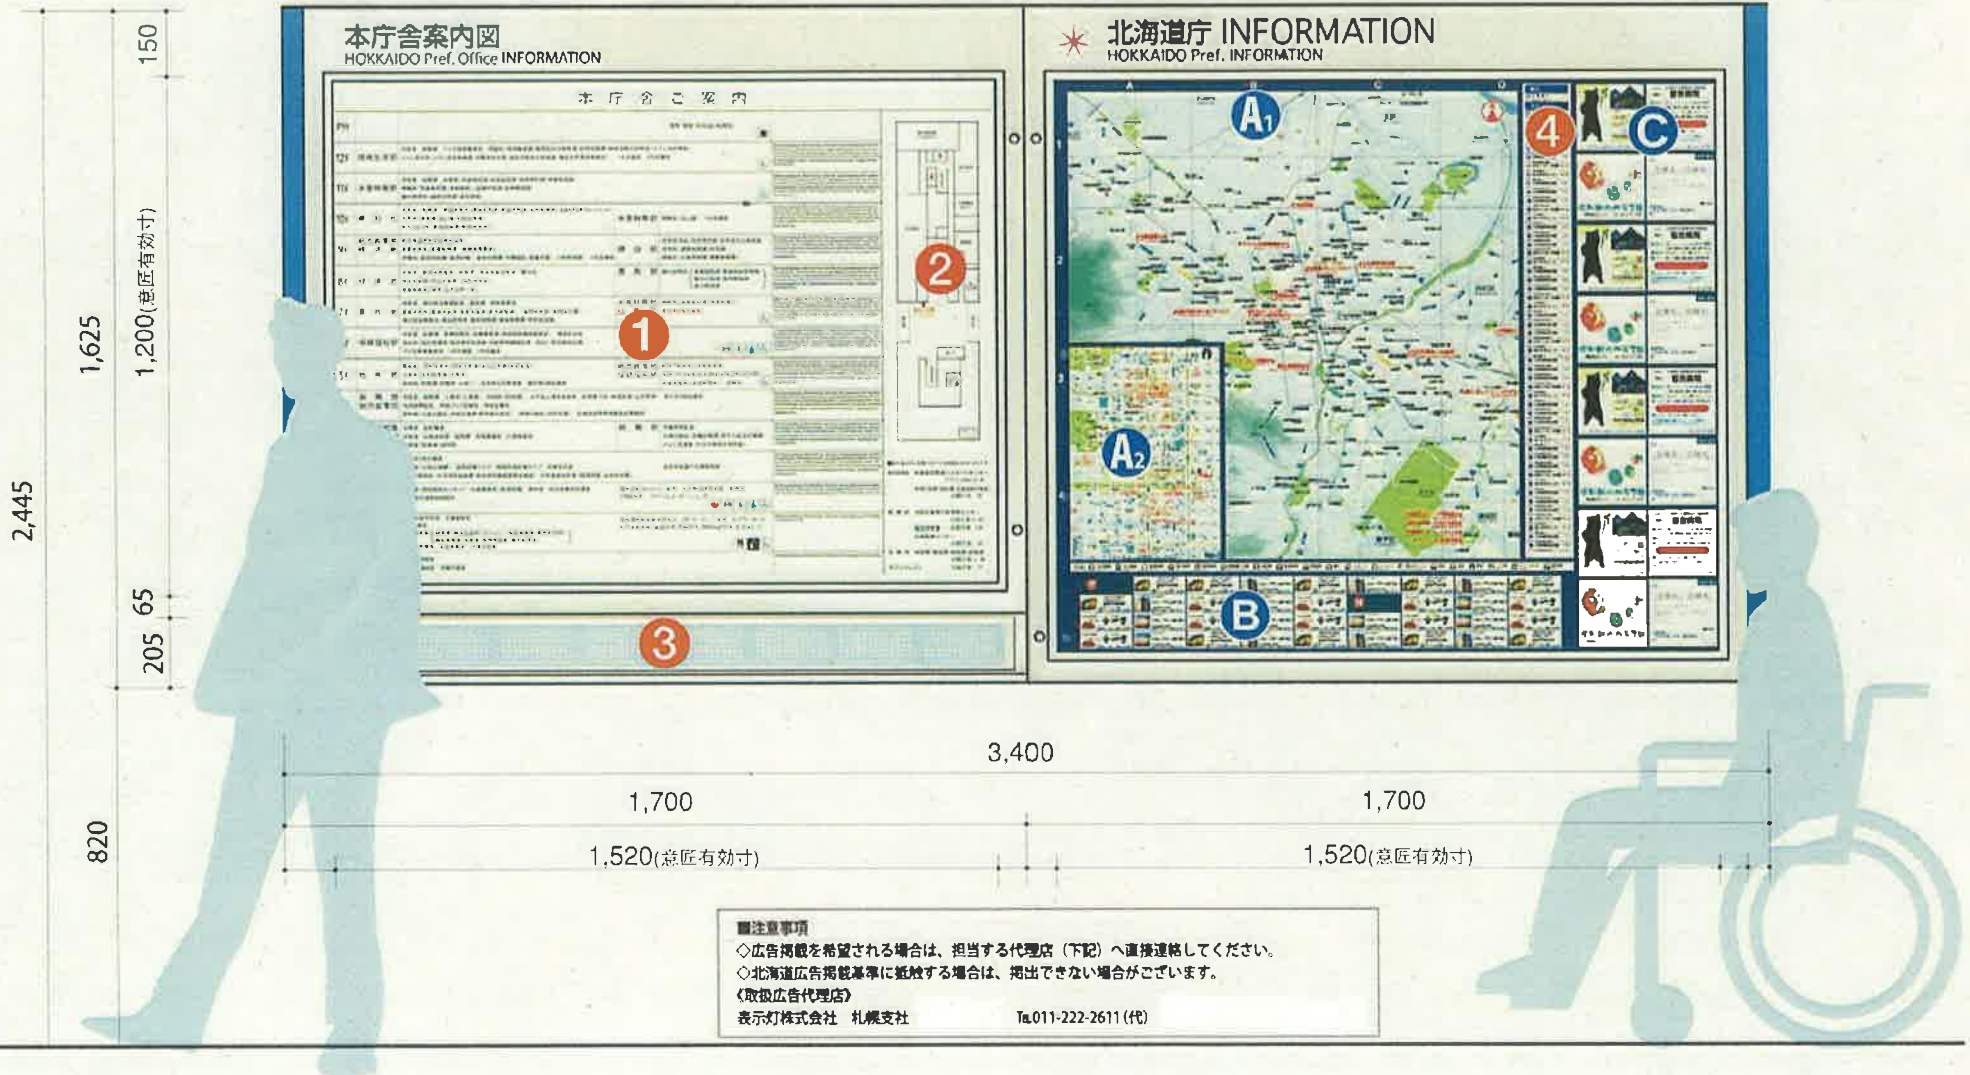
150

1,625

1,200(意匠有効寸)

2,445

65

205

820

本庁舎案内図
HOKKAIDO Pref. Office INFORMATION

本庁舎ご案内

1

2

3

北海道庁 INFORMATION
HOKKAIDO Pref. INFORMATION

A1

A2

B

C

4

3,400

1,700

1,700

1,520(意匠有効寸)

1,520(意匠有効寸)

■注意事項
◇広告掲載を希望される場合は、担当する代理店（下記）へ直接連絡してください。
◇北海道広告掲載基準に抵触する場合は、掲出できない場合がございます。
《取扱広告代理店》
表示灯株式会社　札幌支社　TEL011-222-2611(代)